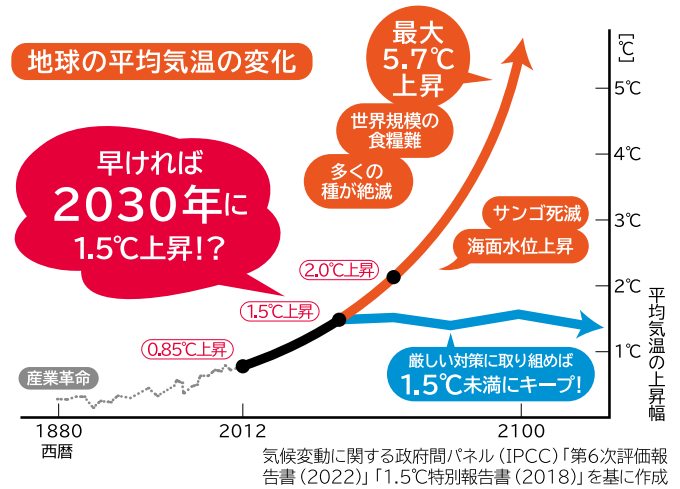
地球の平均気温の変化

最大
5.7℃
上昇

世界規模の
食糧難

多くの
種が絶滅

早ければ
2030年に
1.5℃上昇!?

サンゴ死滅

海面水位上昇

2.0℃上昇

1.5℃上昇

0.85℃上昇

産業革命

厳しい対策に取り組めば
1.5℃未満にキープ!

[℃]
5℃
4℃
3℃
2℃
1℃

平均気温の上昇幅

1880
西暦
2012
2100

気候変動に関する政府間パネル(IPCC)「第6次評価報告書(2022)」「1.5℃特別報告書(2018)」を基に作成